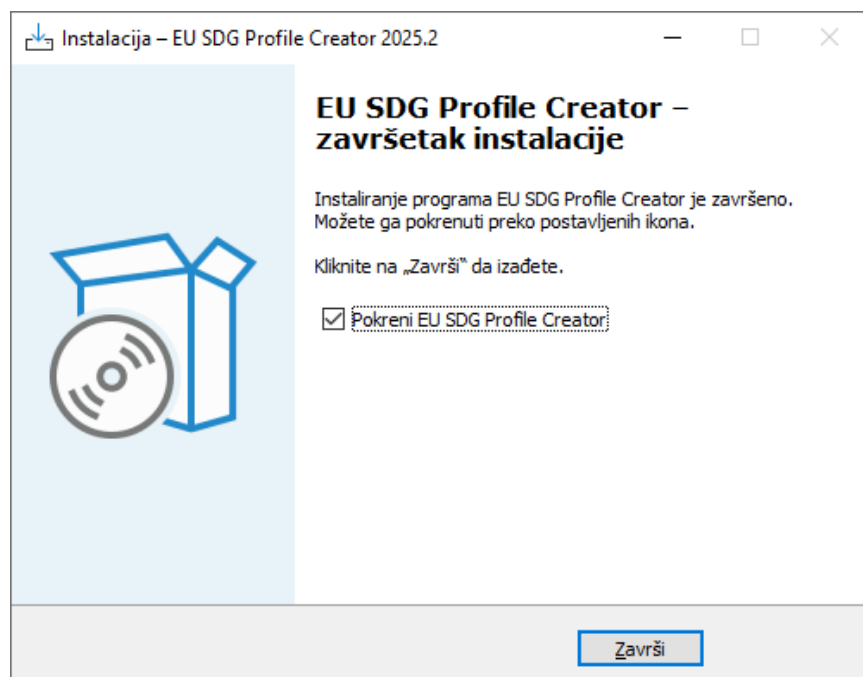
Instalacija – EU SDG Profile Creator 2025.2

EU SDG Profile Creator – završetak instalacije

Instaliranje programa EU SDG Profile Creator je završeno. Možete ga pokrenuti preko postavljenih ikona.

Kliknite na „Završi" da izađete.

☑ Pokreni EU SDG Profile Creator

Završi